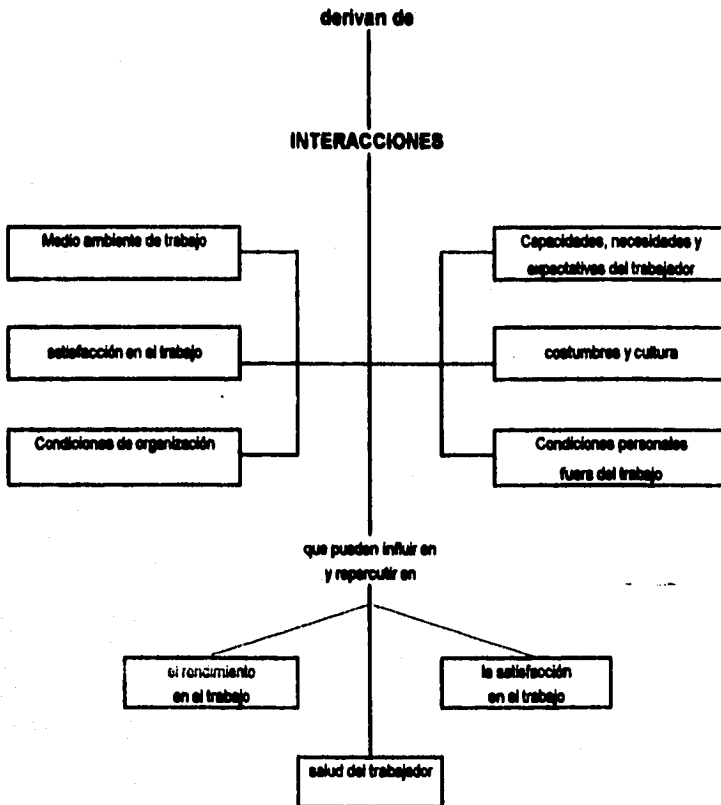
derivan de

INTERACCIONES

Medio ambiente de trabajo

satisfacción en el trabajo

Condiciones de organización

Capacidades, necesidades y expectativas del trabajador

costumbres y cultura

Condiciones personales fuera del trabajo

que pueden influir en y repercutir en

el rendimiento en el trabajo

la satisfacción en el trabajo

salud del trabajador